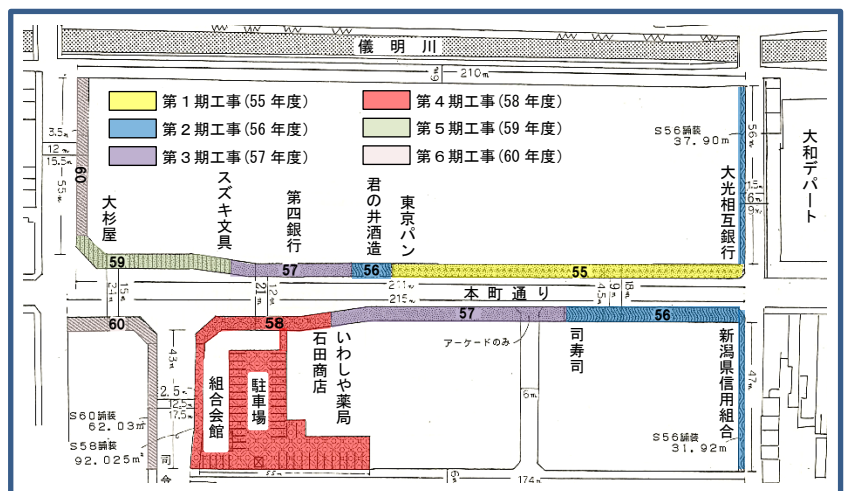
儀明川

210m

第１期工事（55 年度）
第２期工事（56 年度）
第３期工事（57 年度）
第４期工事（58 年度）
第５期工事（59 年度）
第６期工事（60 年度）

3.5m
12m
15.5m
55m
60

S56舗装
37.90m

56m

大和デパート

大光相互銀行

大杉屋
スズキ文具
第四銀行
君の井酒造
東京パン

59
57
56
55

211m
215m
本町通り

60
58
57
56

石田商店
いわしや薬局
アーケードのみ
司寿司
新潟県信用組合

組合会館
駐車場

43m
2.5m
2.5m
17.5m

S60舗装
62.03m²
S58舗装
92.025m²

S56舗装
31.92m²

47m
6m
174m